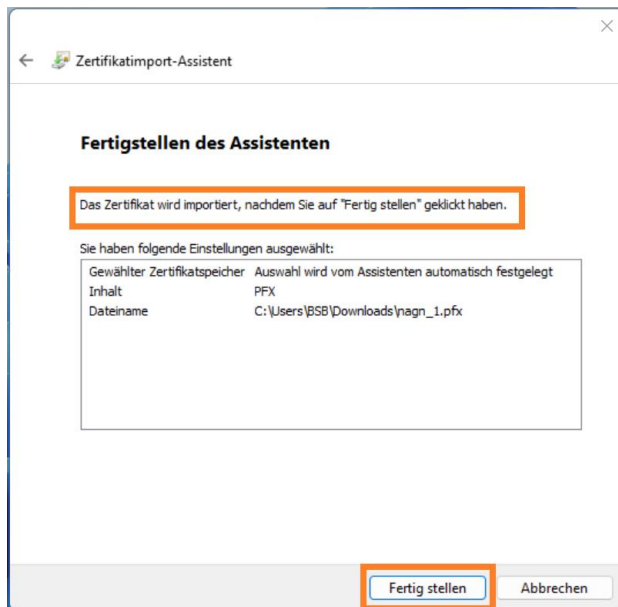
Zertifikatimport-Assistent

Fertigstellen des Assistenten

Das Zertifikat wird importiert, nachdem Sie auf "Fertig stellen" geklickt haben.

Sie haben folgende Einstellungen ausgewählt:

| | |
|---|---|
| Gewählter Zertifikatspeicher | Auswahl wird vom Assistenten automatisch festgelegt |
| Inhalt | PFX |
| Dateiname | C:\Users\BSB\Downloads\nagn_1.pfx |

Fertig stellen
Abbrechen